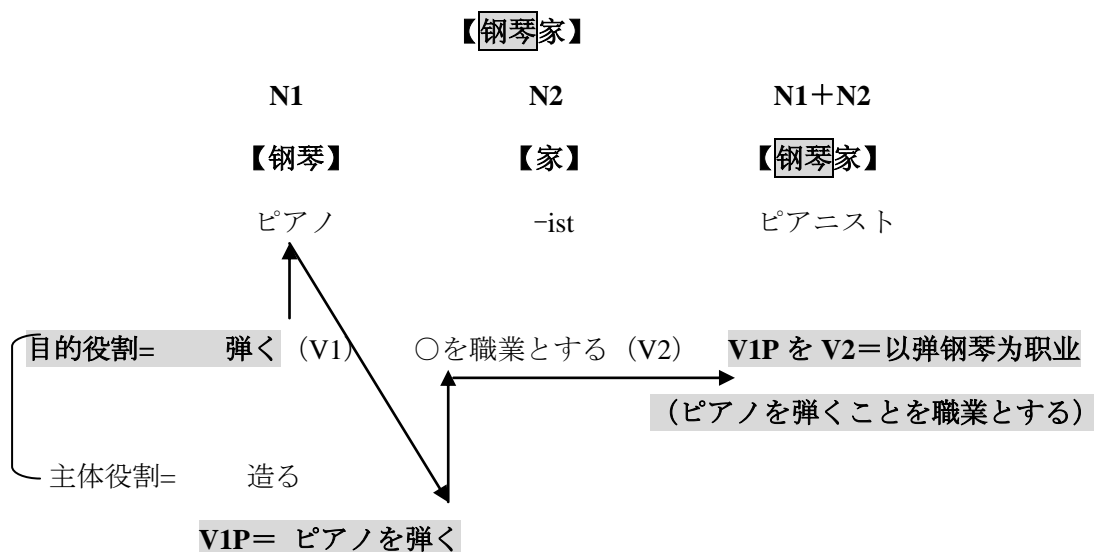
【钢琴家】

| N1 | N2 | N1＋N2 |
|---|---|---|
| 【钢琴】 | 【家】 | 【钢琴家】 |
| ピアノ | −ist | ピアニスト |

目的役割=　弾く（V1）　○を職業とする（V2）　V1P を V2＝以弾钢琴为职业

（ピアノを弾くことを職業とする）

主体役割=　造る

V1P＝ ピアノを弾く